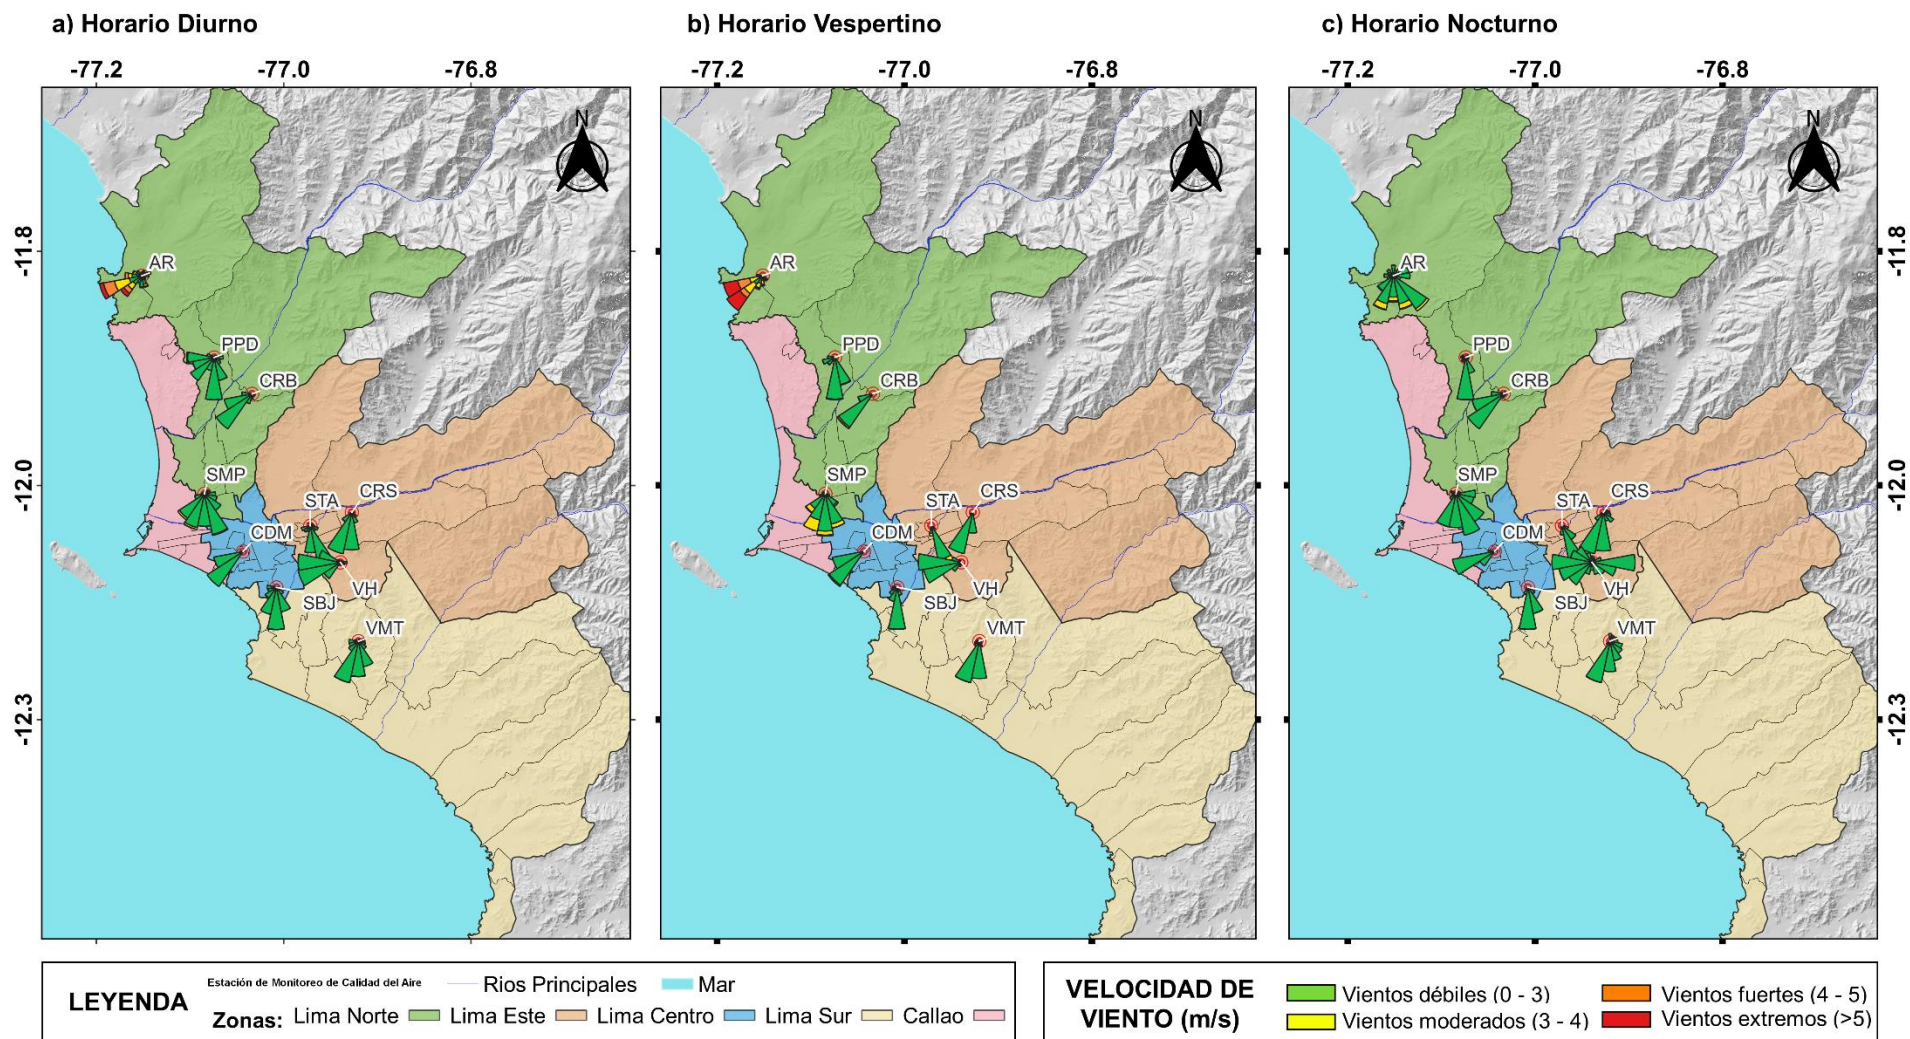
a) Horario Diurno

-77.2 -77.0 -76.8

N

-11.8
-12.0
-12.3

AR
PPD
CRB
SMP
STA
CRS
CDM
VH
SBJ
VMT

b) Horario Vespertino

-77.2 -77.0 -76.8

N

AR
PPD
CRB
SMP
STA
CRS
CDM
VH
SBJ
VMT

c) Horario Nocturno

-77.2 -77.0 -76.8

N

-11.8
-12.0
-12.3

AR
PPD
CRB
SMP
STA
CRS
CDM
VH
SBJ
VMT

LEYENDA Estación de Monitoreo de Calidad del Aire Rios Principales Mar
Zonas: Lima Norte Lima Este Lima Centro Lima Sur Callao

VELOCIDAD DE VIENTO (m/s)
Vientos débiles (0 - 3)
Vientos moderados (3 - 4)
Vientos fuertes (4 - 5)
Vientos extremos (>5)